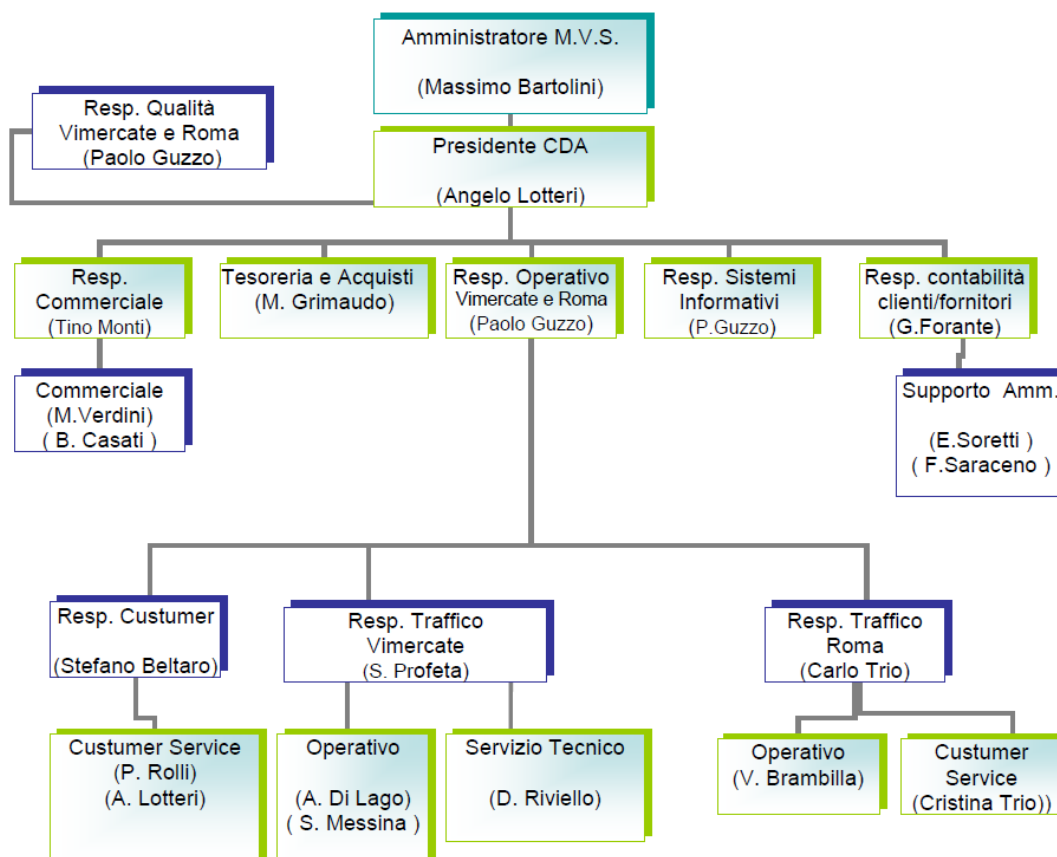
Amministratore M.V.S.

(Massimo Bartolini)

Resp. Qualità Vimercate e Roma (Paolo Guzzo)

Presidente CDA

(Angelo Lotteri)

Resp. Commerciale (Tino Monti)

Tesoreria e Acquisti (M. Grimaudo)

Resp. Operativo Vimercate e Roma (Paolo Guzzo)

Resp. Sistemi Informativi (P.Guzzo)

Resp. contabilità clienti/fornitori (G.Forante)

Commerciale (M.Verdini) ( B. Casati )

Supporto Amm.

(E.Soretti ) ( F.Saraceno )

Resp. Custumer

(Stefano Beltaro)

Resp. Traffico Vimercate (S. Profeta)

Resp. Traffico Roma (Carlo Trio)

Custumer Service (P. Rolli) (A. Lotteri)

Operativo

(A. Di Lago) ( S. Messina )

Servizio Tecnico

(D. Riviello)

Operativo (V. Brambilla)

Custumer Service (Cristina Trio))